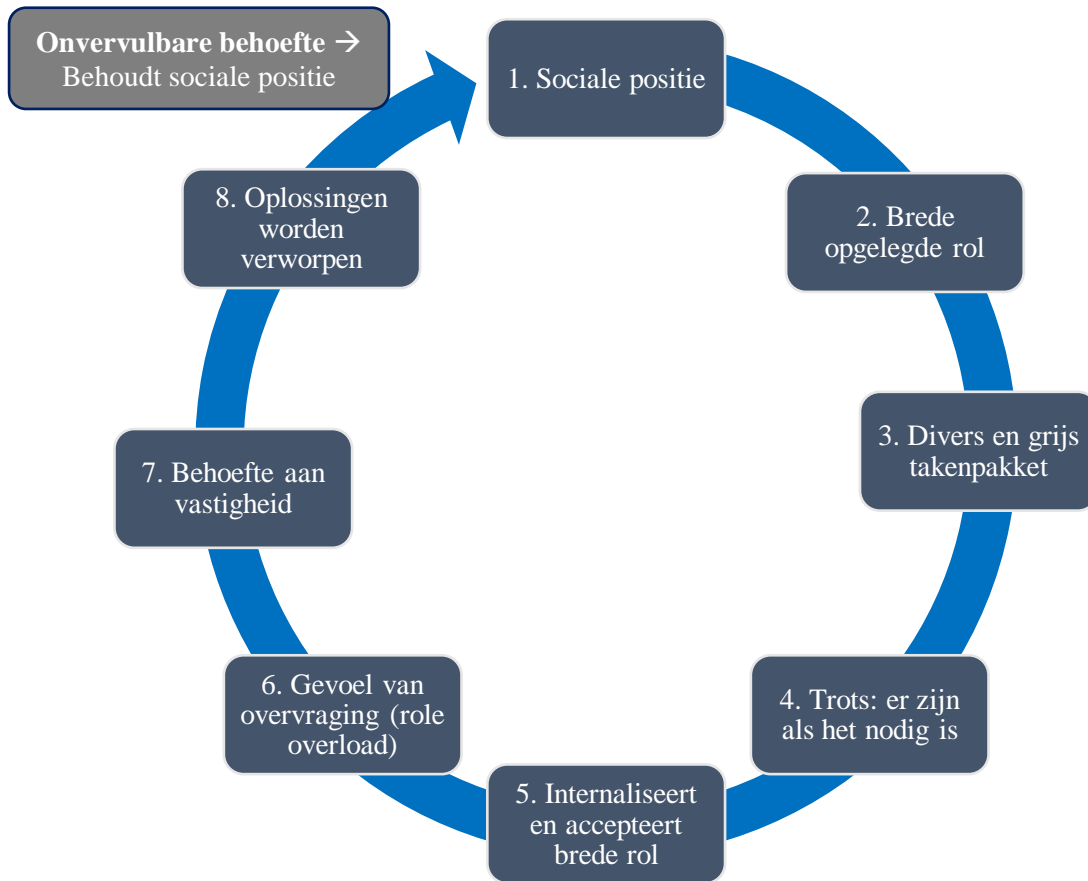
**Onvervulbare behoefte →**
Behoudt sociale positie

1. Sociale positie

2. Brede opgelegde rol

3. Divers en grijs takenpakket

4. Trots: er zijn als het nodig is

5. Internaliseert en accepteert brede rol

6. Gevoel van overvraging (role overload)

7. Behoefte aan vastigheid

8. Oplossingen worden verworpen